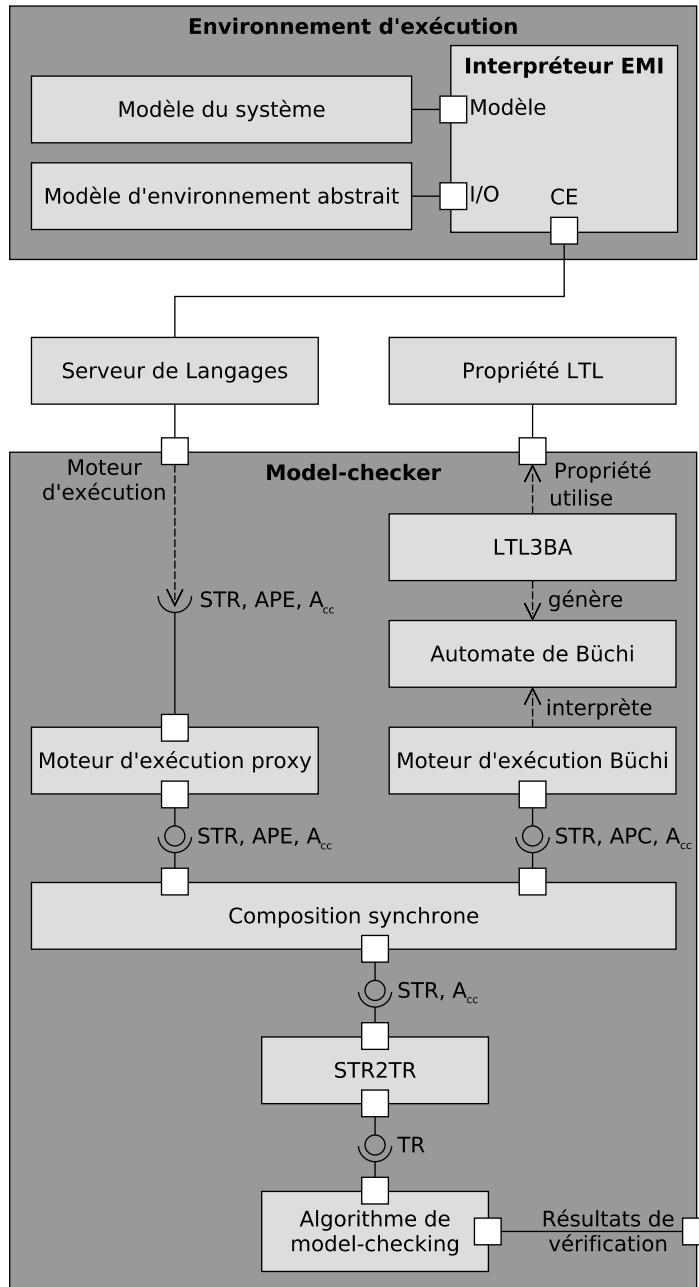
Environnement d'exécution

Interpréteur EMI

Modèle du système

Modèle

Modèle d'environnement abstrait

I/O

CE

Serveur de Langages

Propriété LTL

Moteur d'exécution

Model-checker

Propriété utilise

LTL3BA

STR, APE, $A_{cc}$

génère

Automate de Büchi

interprète

Moteur d'exécution proxy

Moteur d'exécution Büchi

STR, APE, $A_{cc}$

STR, APC, $A_{cc}$

Composition synchrone

STR, $A_{cc}$

STR2TR

TR

Algorithme de model-checking

Résultats de vérification